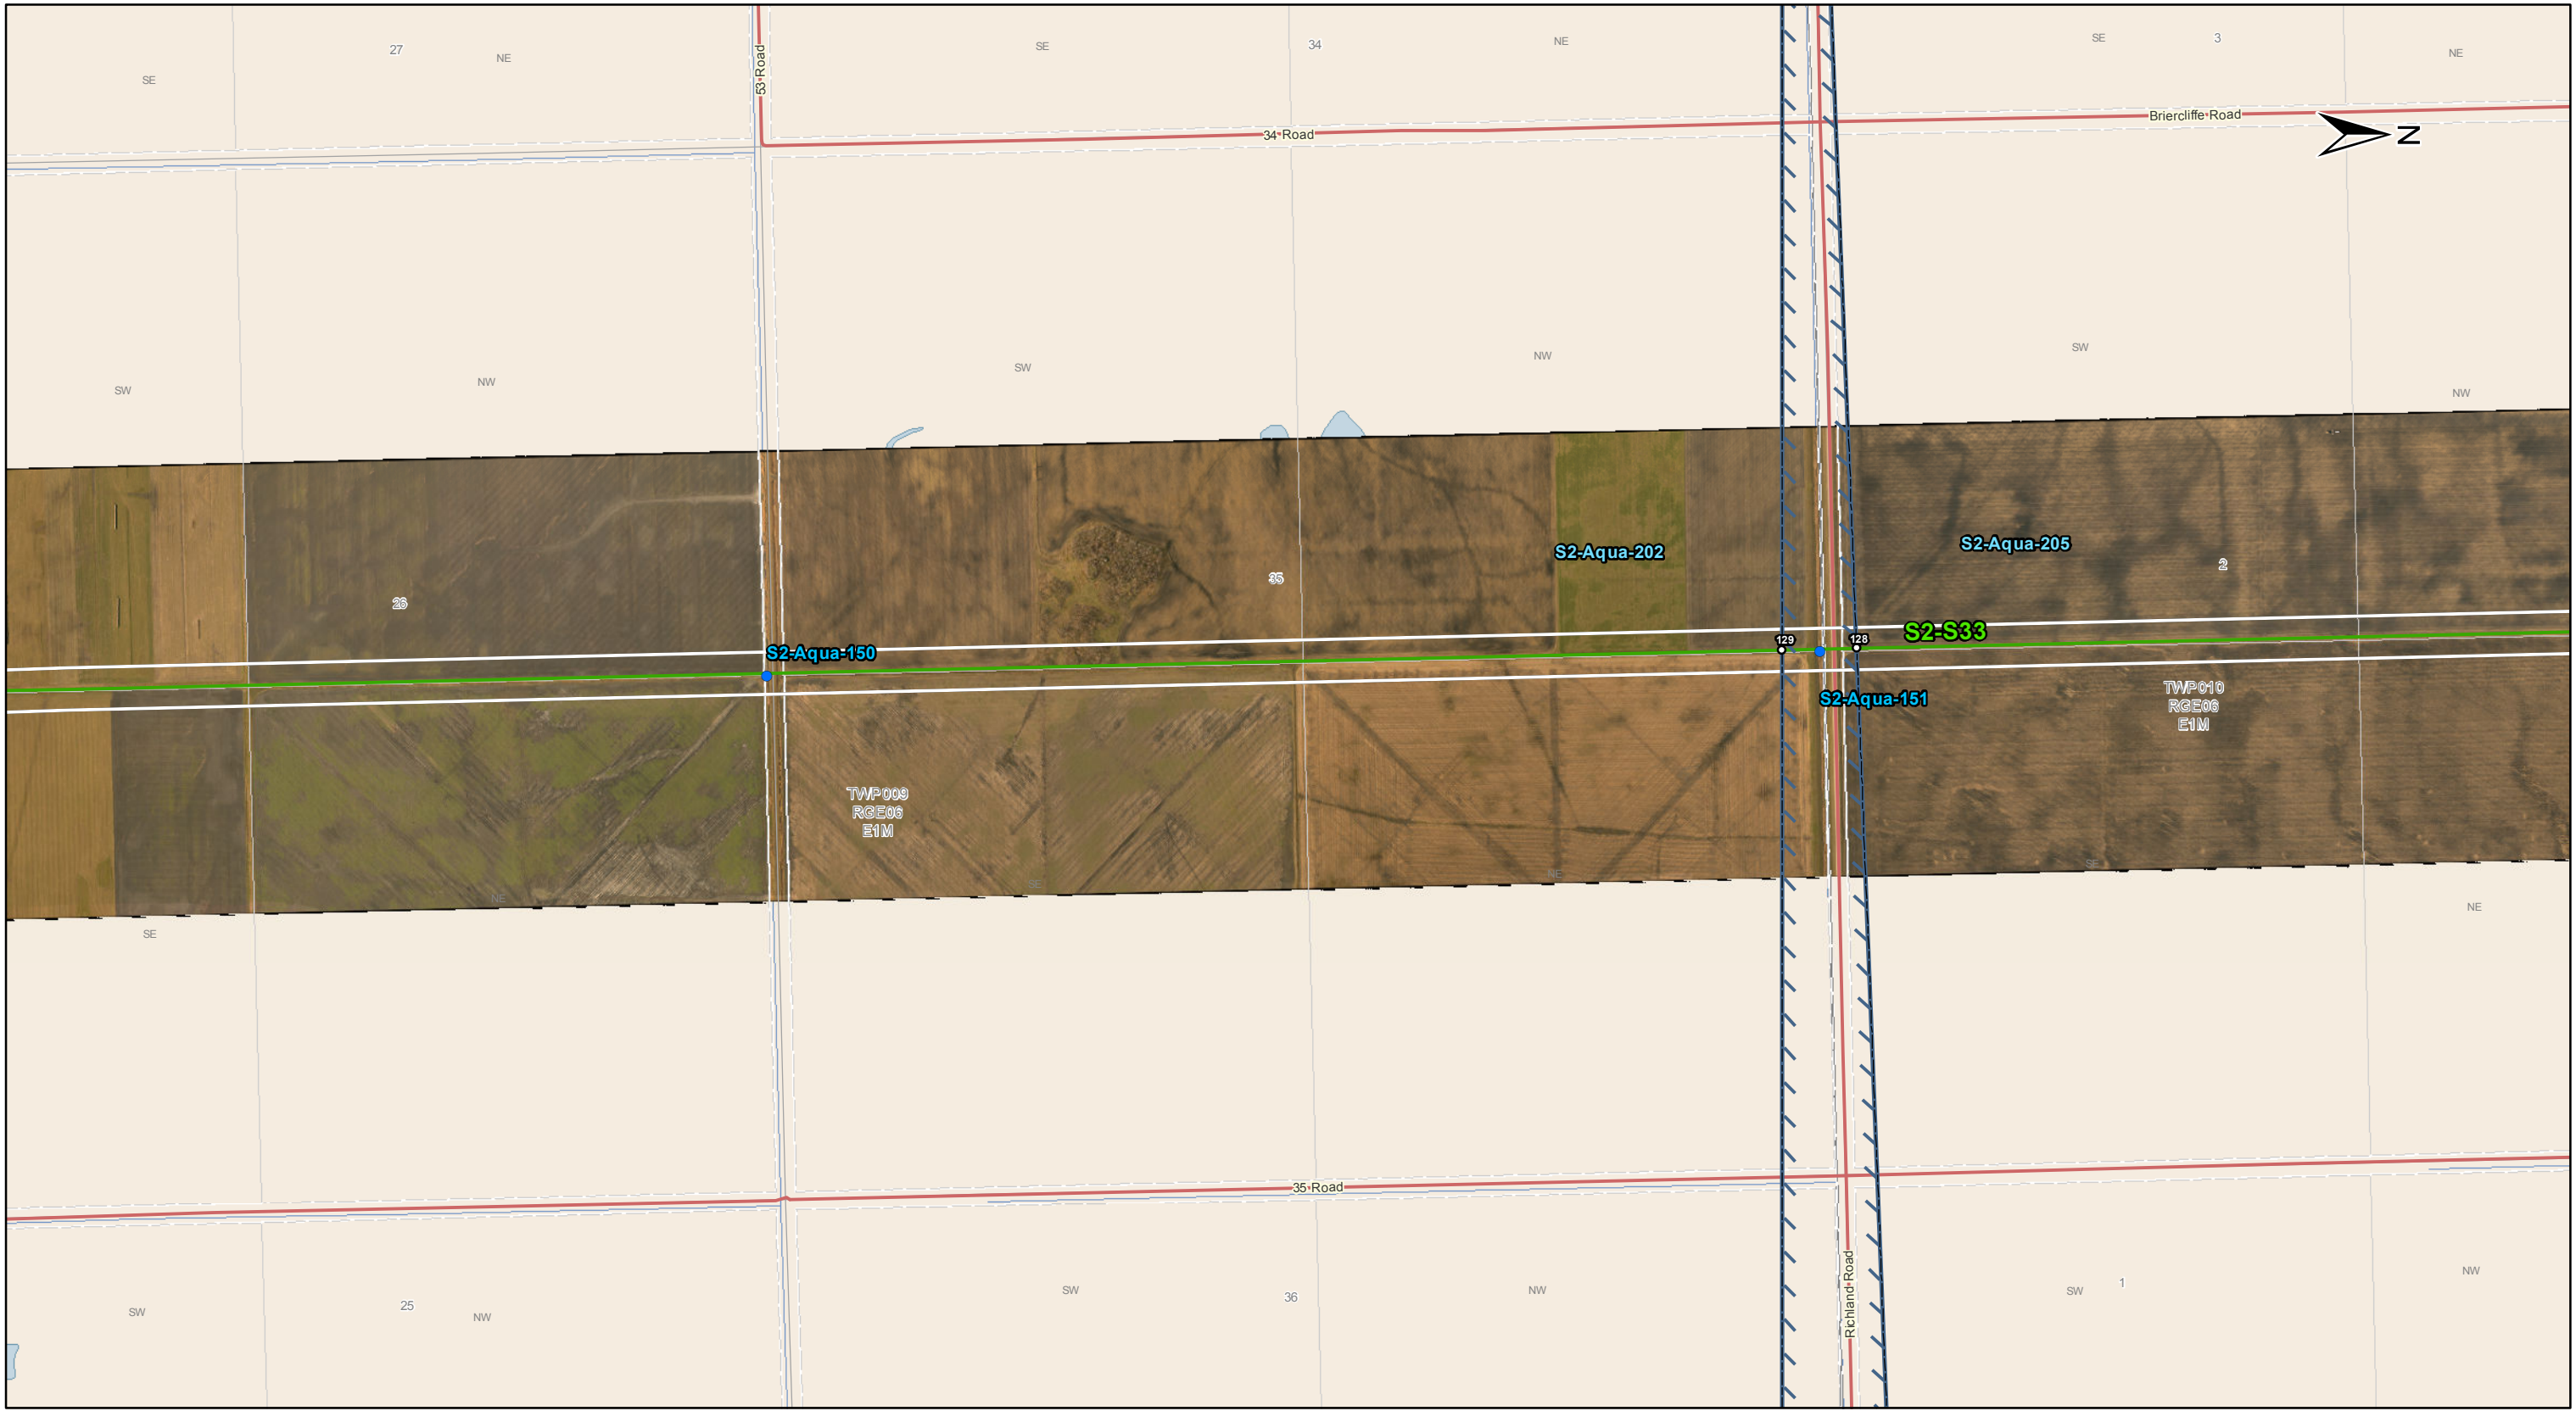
27
SE
NE
53 Road
SE
34
NE
SE
3
NE
34 Road
Briercliffe Road
N
SW
NW
SW
NW
SW
NW
S2-Aqua-202
S2-Aqua-205
26
35
2
S2-S33
129
128
S2-Aqua-150
S2-Aqua-151
TWP010
RGE06
E1M
TWP009
RGE06
E1M
SE
NE
35 Road
Richland Road
SW
25
NW
SW
36
NW
SW
1
NW